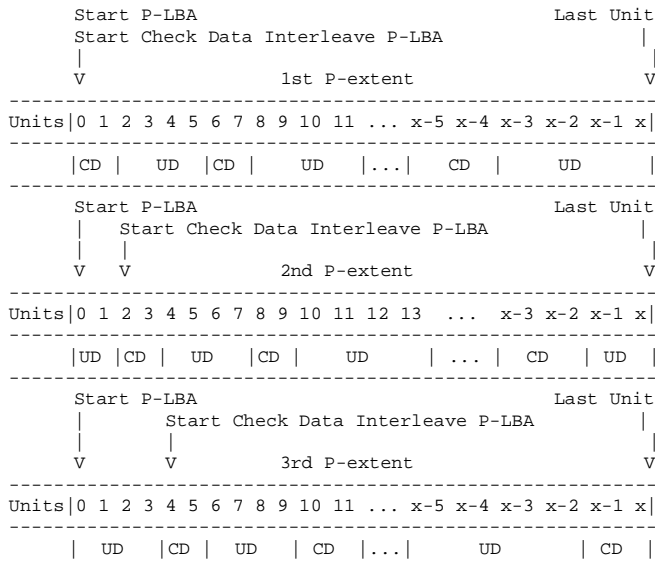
Start P-LBA Last Unit
Start Check Data Interleave P-LBA
|
V 1st P-extent V

Units|0 1 2 3 4 5 6 7 8 9 10 11 ... x-5 x-4 x-3 x-2 x-1 x|

|CD | UD |CD | UD |...| CD | UD |

Start P-LBA Last Unit
| Start Check Data Interleave P-LBA |
| | |
V V 2nd P-extent V

Units|0 1 2 3 4 5 6 7 8 9 10 11 12 13 ... x-3 x-2 x-1 x|

|UD |CD | UD |CD | UD | ... | CD | UD |

Start P-LBA Last Unit
| Start Check Data Interleave P-LBA |
| | |
V V 3rd P-extent V

Units|0 1 2 3 4 5 6 7 8 9 10 11 ... x-5 x-4 x-3 x-2 x-1 x|

| UD |CD | UD | CD |...| UD | CD |